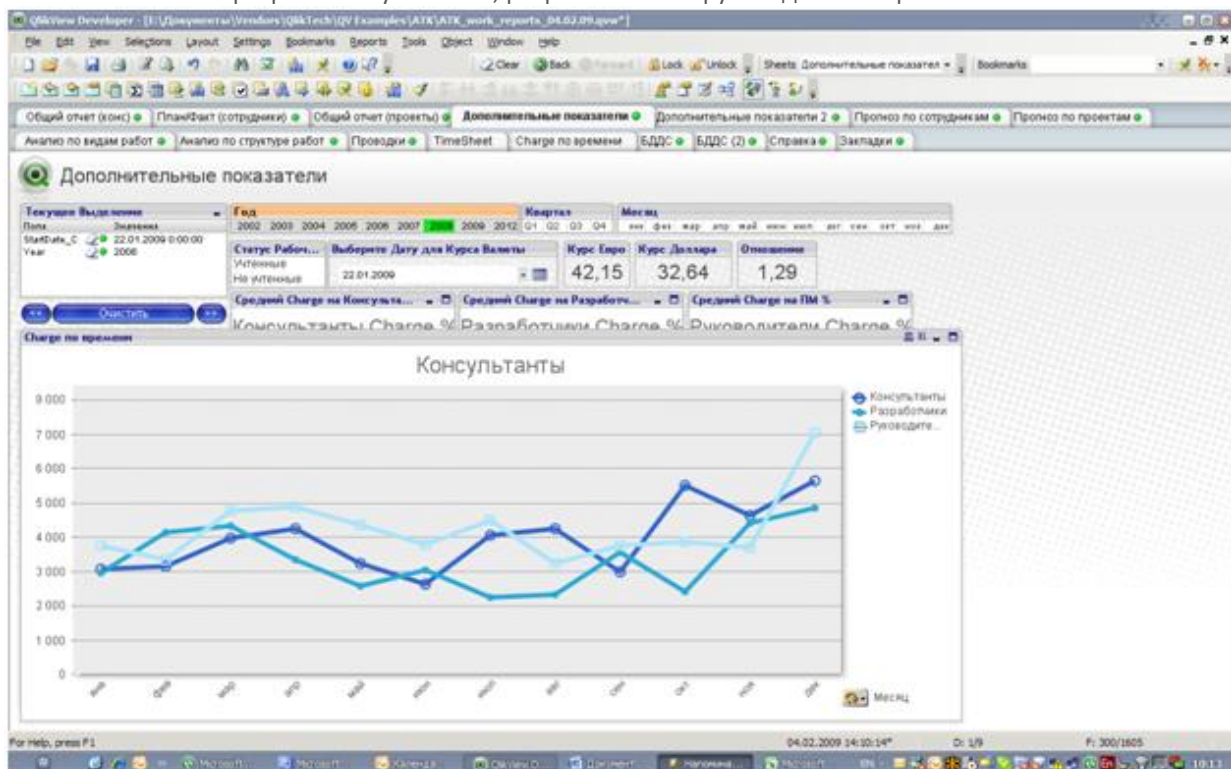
QlikView Developer - [E:\Документы\Vendors\QlikTech\QV Examples\ATK\ATK_work_reports_04.02.09.qvw*]

File Edit View Selections Layout Settings Bookmarks Reports Tools Object Window Help

Clear Back Forward Lock Unlock Sheets Дополнительные показатели Bookmarks

Общий отчет (конс) | План/Факт (сотрудники) | Общий отчет (проекты) | Дополнительные показатели | Дополнительные показатели 2 | Прогноз по сотрудникам | Прогноз по проектам

Анализ по видам работ | Анализ по структуре работ | Проводки | TimeSheet | Charge по времени | БДДС | БДДС (2) | Справка | Закладки

Дополнительные показатели

Текущее Выделение
Поля Значения
StartDate_C 22.01.2009 0:00:00
Year 2008

Год
2002 2003 2004 2005 2006 2007 2008 2009 2012

Квартал
Q1 Q2 Q3 Q4

Месяц
янв фев мар апр май июн июл авг сен окт ноя дек

Статус Рабоч...
Учтенные
Не учтенные

Выберите Дату для Курса Валюты
22.01.2009

Курс Евро
42,15

Курс Доллара
32,64

Отношение
1,29

Очистить

Средний Charge на Консульта...
Консультанты Charge %

Средний Charge на Разработч...
Разработчики Charge %

Средний Charge на ПМ %
Руководители Charge %

Charge по времени

Консультанты

9 000
7 000
6 000
5 000
4 000
3 000
2 000
1 000
0

Консультанты
Разработчики
Руководите...

янв фев мар апр май июн июл авг сен окт ноя дек

Месяц

For Help, press F1
04.02.2009 14:10:14*
D: 1/9
F: 300/1605